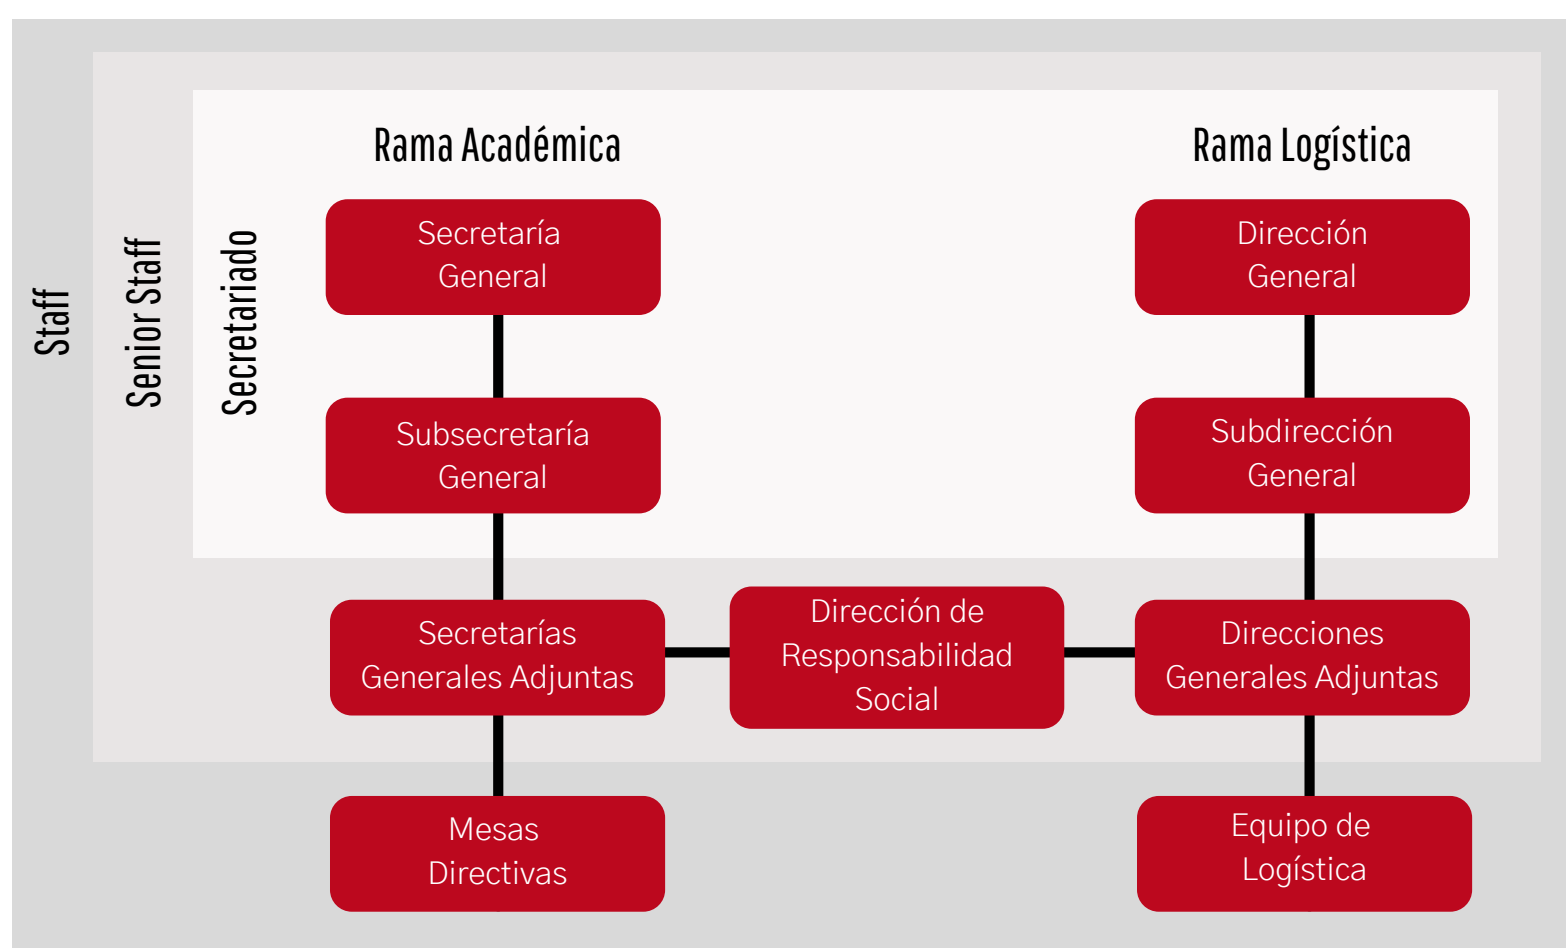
Staff

Senior Staff

Secretariado

Rama Académica

Rama Logística

Secretaría General

Dirección General

Subsecretaría General

Subdirección General

Secretarías Generales Adjuntas

Dirección de Responsabilidad Social

Direcciones Generales Adjuntas

Mesas Directivas

Equipo de Logística